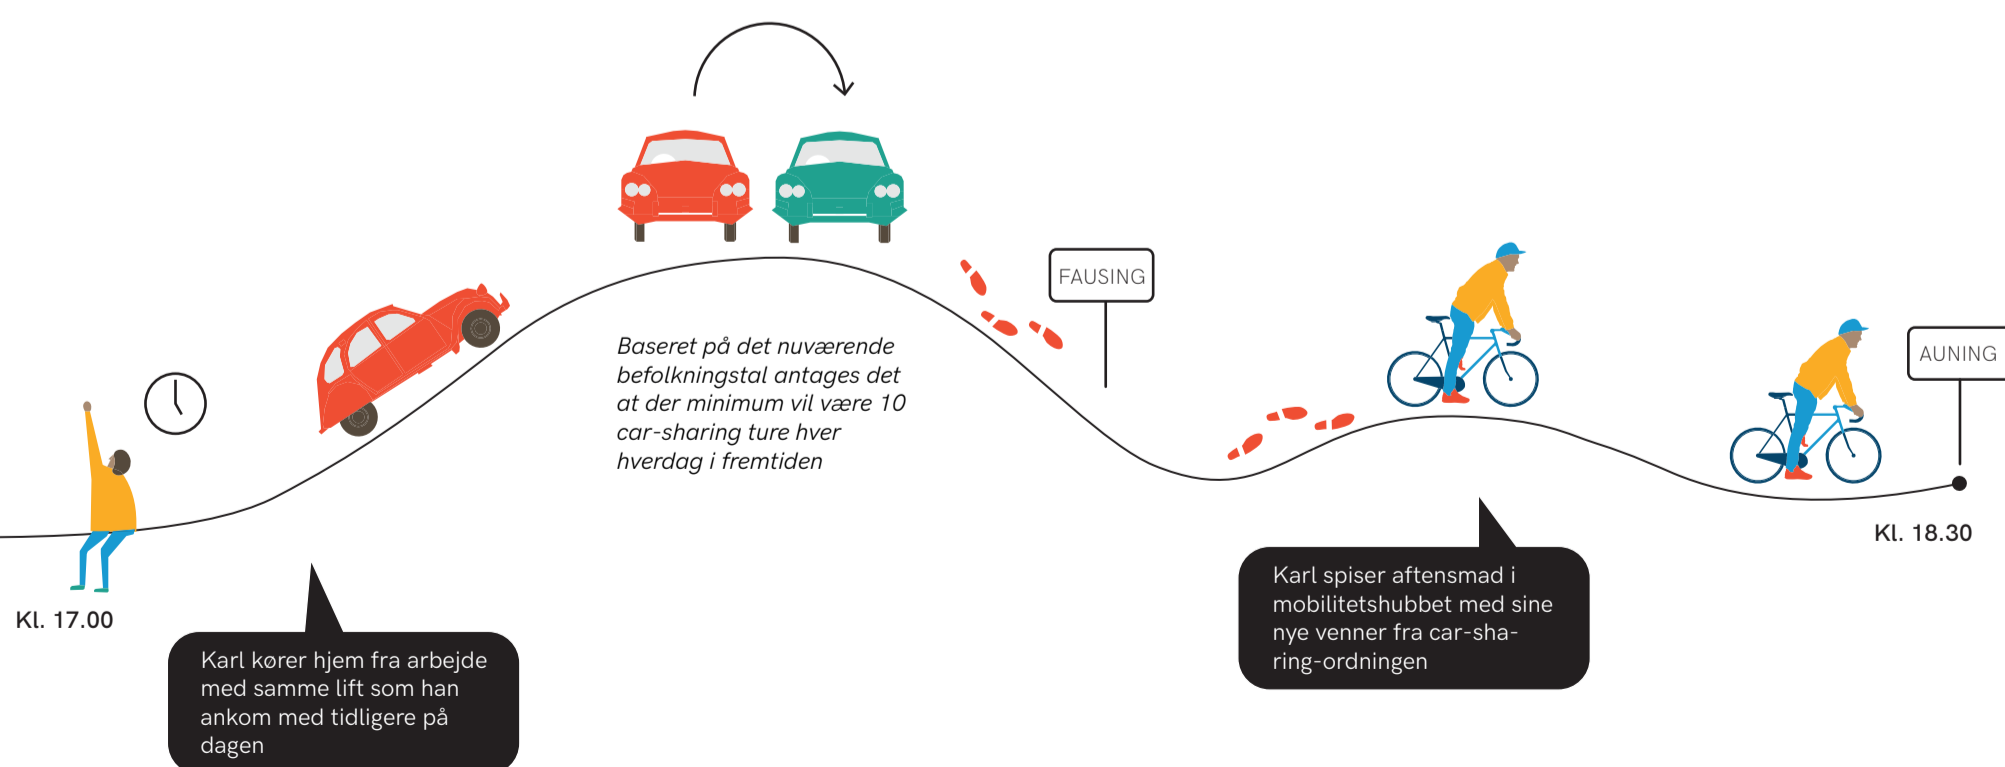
Baseret på det nuværende befolkningstal antages det at der minimum vil være 10 car-sharing ture hver hverdag i fremtiden

FAUSING

AUNING

Kl. 17.00

Karl kører hjem fra arbejde med samme lift som han ankom med tidligere på dagen

Karl spiser aftensmad i mobilitetshubbet med sine nye venner fra car-sharing-ordningen

Kl. 18.30